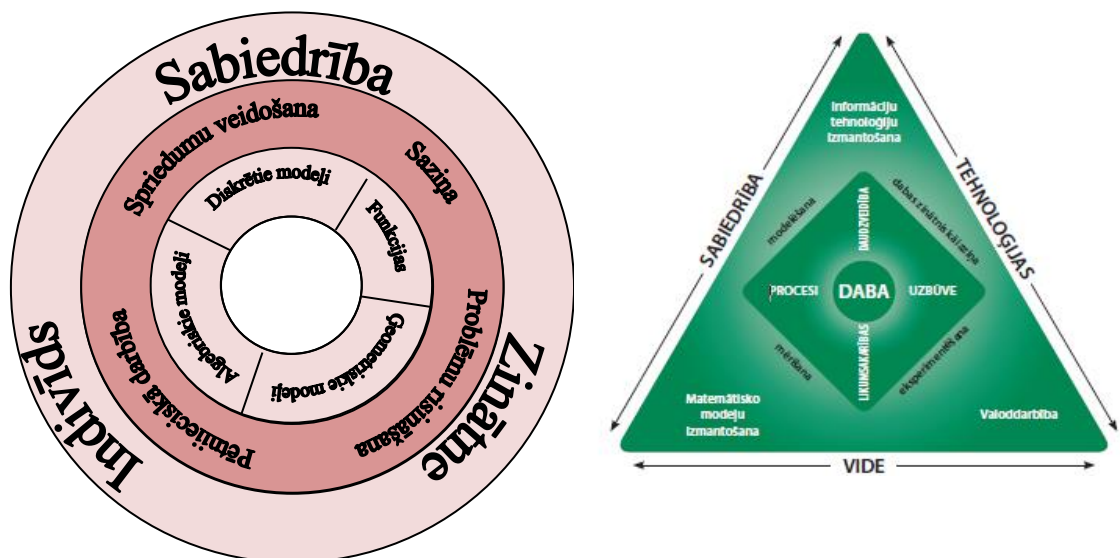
Sabiedrība

Spriedumu veidošana

Saziņa

Diskrētie modeļi

Funkcijas

Algebriskie modeļi

Ģeometriskie modeļi

Problēmu risināšana

Pētnieciskā darbība

Indivīds

Zinātne

Informāciju tehnoloģiju izmantošana

SABIEDRĪBA

TEHNOLOĢIJAS

modelēšana

dabas zinātņu kā zinības

DAUDZVEIDĪBA

PROCESI

DABA

UZBŪVE

LIKUMSAKARĪBAS

mērīšana

eksperimentēšana

Matemātisko modeļu izmantošana

Valoddarbība

VIDE